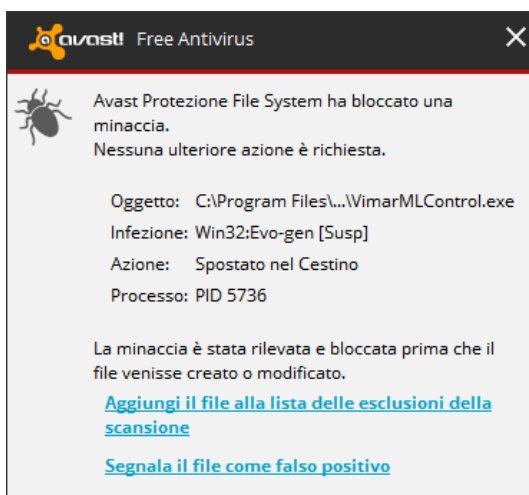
avast! Free Antivirus

Avast Protezione File System ha bloccato una minaccia.
Nessuna ulteriore azione è richiesta.

Oggetto: C:\Program Files\...\VimarMLControl.exe
Infezione: Win32:Evo-gen [Susp]
Azione: Spostato nel Cestino
Processo: PID 5736

La minaccia è stata rilevata e bloccata prima che il file venisse creato o modificato.

Aggiungi il file alla lista delle esclusioni della scansione

Segnala il file come falso positivo